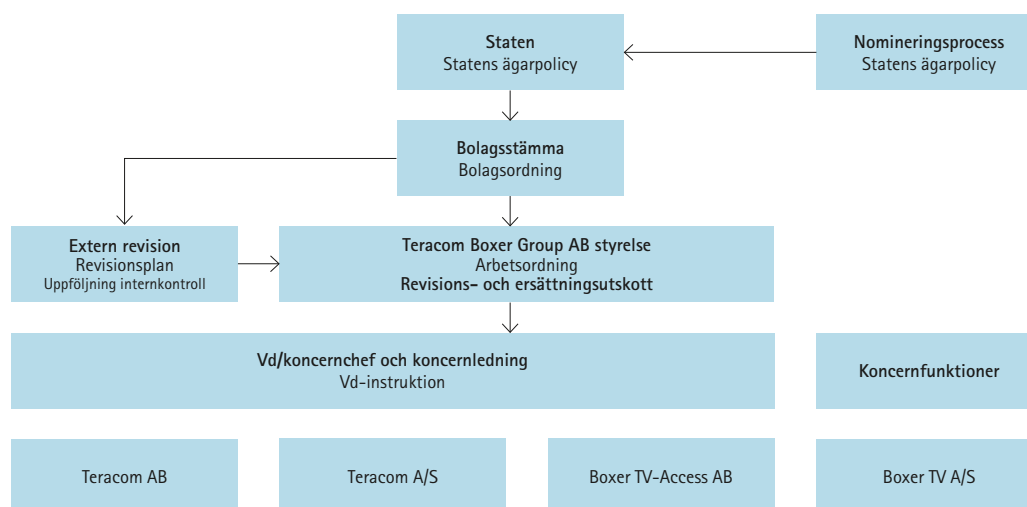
Staten
Statens ägarpolicy

Nomineringsprocess
Statens ägarpolicy

Bolagsstämma
Bolagsordning

Extern revision
Revisionsplan
Uppföljning internkontroll

Teracom Boxer Group AB styrelse
Arbetsordning
Revisions- och ersättningsutskott

Vd/koncernchef och koncernledning
Vd-instruktion

Koncernfunktioner

Teracom AB

Teracom A/S

Boxer TV-Access AB

Boxer TV A/S